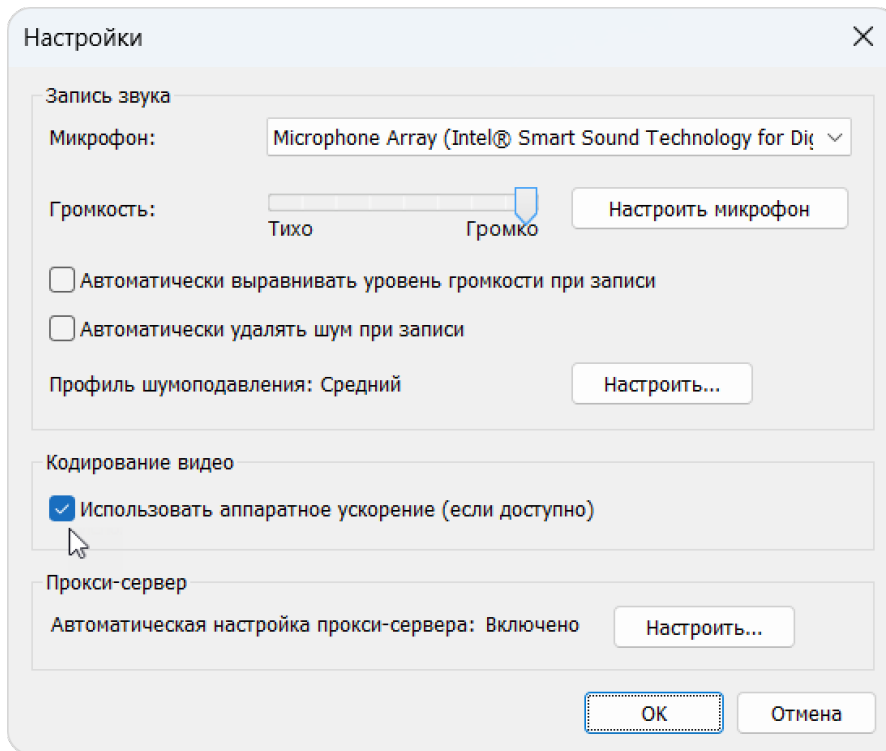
Настройки

Запись звука

Микрофон: Microphone Array (Intel® Smart Sound Technology for Dig

Громкость:

Тихо Громко

Настроить микрофон

Автоматически выравнивать уровень громкости при записи

Автоматически удалять шум при записи

Профиль шумоподавления: Средний

Настроить...

Кодирование видео

Использовать аппаратное ускорение (если доступно)

Прокси-сервер

Автоматическая настройка прокси-сервера: Включено

Настроить...

OK

Отмена